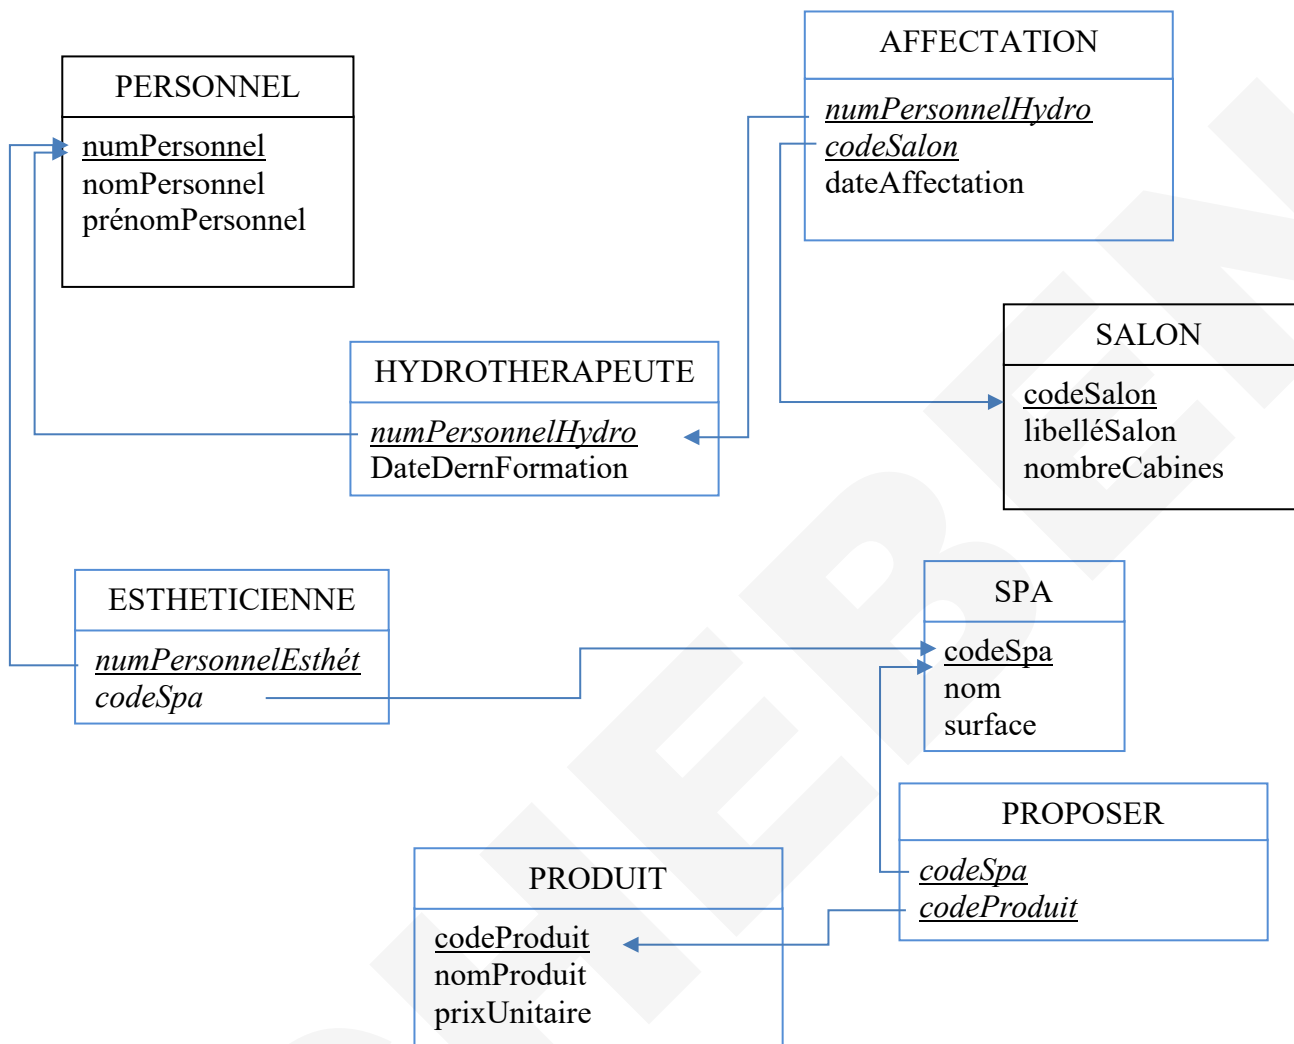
PERSONNEL
numPersonnel
nomPersonnel
prénomPersonnel

AFFECTATION
numPersonnelHydro
codeSalon
dateAffectation

SALON
codeSalon
libelléSalon
nombreCabines

HYDROTHERAPEUTE
numPersonnelHydro
DateDernFormation

ESTHETICIENNE
numPersonnelEsthét
codeSpa

SPA
codeSpa
nom
surface

PROPOSER
codeSpa
codeProduit

PRODUIT
codeProduit
nomProduit
prixUnitaire